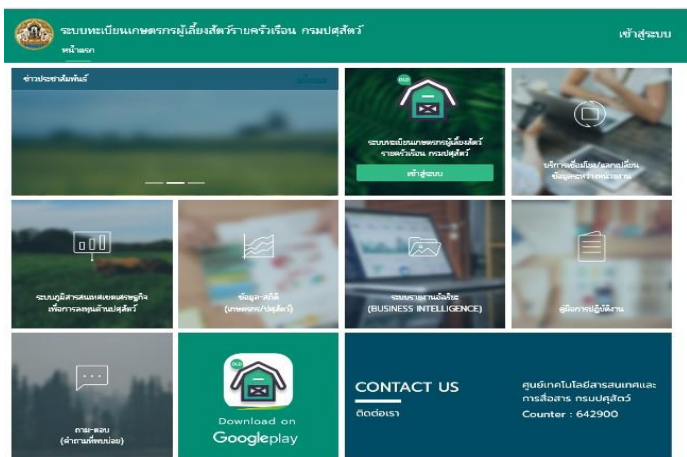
ระบบทะเบียนเกษตรกรผู้เลี้ยงสัตว์รายครัวเรือน กรมปศุสัตว์

หน้าแรก

เข้าสู่ระบบ

ข่าวประชาสัมพันธ์

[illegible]

ระบบทะเบียนเกษตรกรผู้เลี้ยงสัตว์ รายครัวเรือน กรมปศุสัตว์

เข้าสู่ระบบ

บริการเชื่อมโยง/แลกเปลี่ยน ข้อมูลระหว่างหน่วยงาน

ระบบภูมิสารสนเทศเขตเศรษฐกิจ เพื่อการลงทุนด้านปศุสัตว์

ข้อมูลสถิติ (เกษตรกร/ปศุสัตว์)

ระบบรายงานอัจฉริยะ (BUSINESS INTELLIGENCE)

คู่มือการปฏิบัติงาน

ถาม-ตอบ (คำถามที่พบบ่อย)

Download on

Googleplay

CONTACT US

ติดต่อเรา

ศูนย์เทคโนโลยีสารสนเทศและการสื่อสาร กรมปศุสัตว์

Counter : 642900